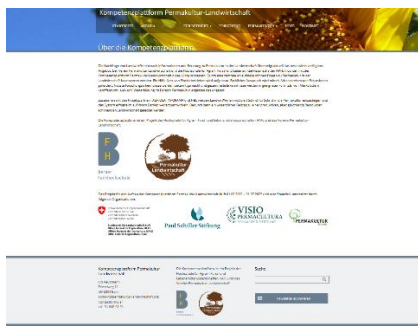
Kompetenzplattform Permakultur-Landwirtschaft

Über die Kompetenzplattform

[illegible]

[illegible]

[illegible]

Berner Fachhochschule

Permakultur Landwirtschaft

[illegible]

Paul Schiller Stiftung

VISIO PERMACULTURA

PERMAKULTUR

Kompetenzplattform Permakultur Landwirtschaft

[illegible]

Suche

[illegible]